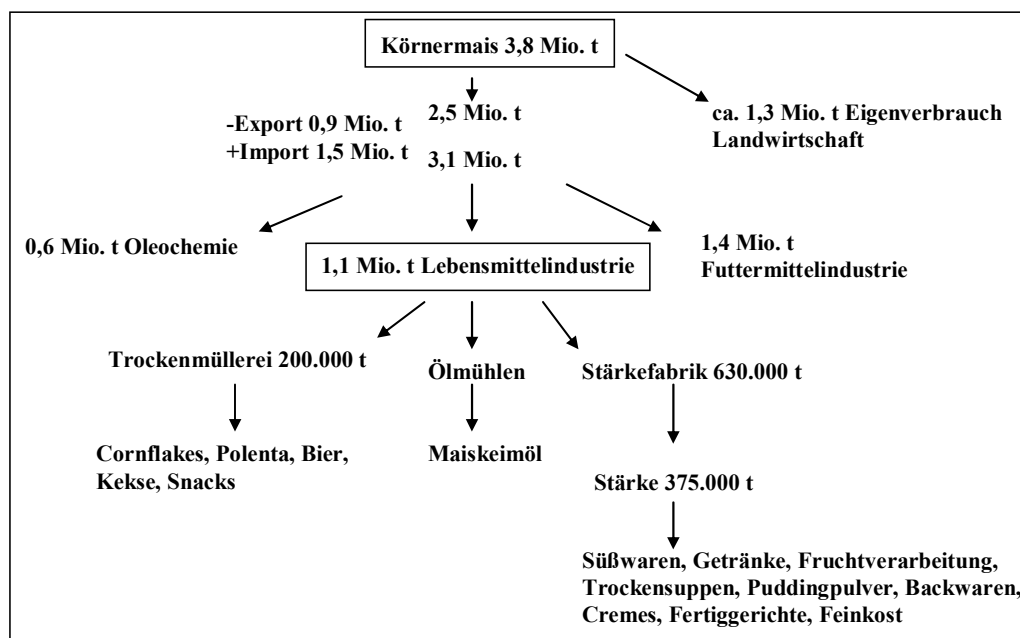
Körnermais 3,8 Mio. t

2,5 Mio. t

ca. 1,3 Mio. t Eigenverbrauch Landwirtschaft

-Export 0,9 Mio. t
+Import 1,5 Mio. t

3,1 Mio. t

0,6 Mio. t Oleochemie

1,1 Mio. t Lebensmittelindustrie

1,4 Mio. t Futtermittelindustrie

Trockenmüllerei 200.000 t

Ölmühlen

Stärkefabrik 630.000 t

Cornflakes, Polenta, Bier, Kekse, Snacks

Maiskeimöl

Stärke 375.000 t

Süßwaren, Getränke, Fruchtverarbeitung, Trockensuppen, Puddingpulver, Backwaren, Cremes, Fertiggerichte, Feinkost